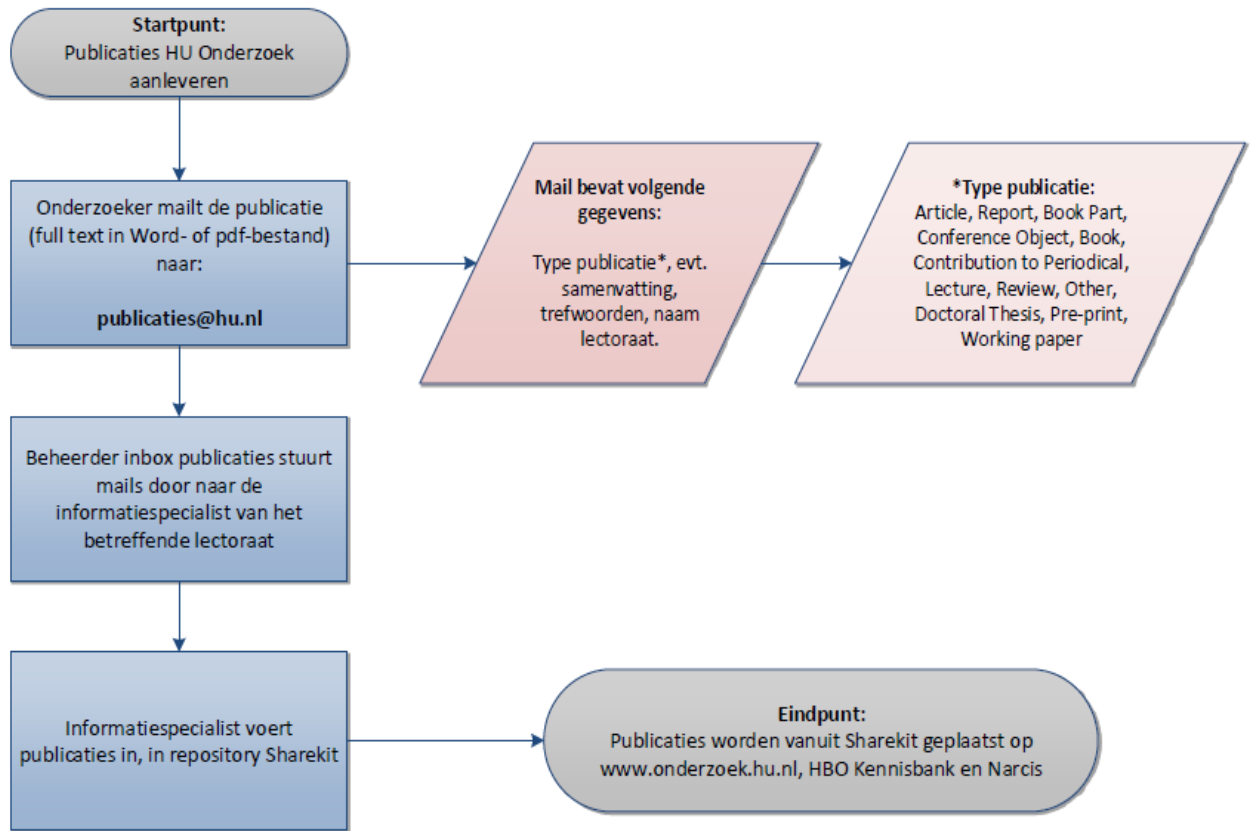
**Startpunt:**
Publicaties HU Onderzoek aanleveren

Onderzoeker mailt de publicatie (full text in Word- of pdf-bestand) naar:

**publicaties@hu.nl**

**Mail bevat volgende gegevens:**

Type publicatie*, evt. samenvatting, trefwoorden, naam lectoraat.

***Type publicatie:**
Article, Report, Book Part, Conference Object, Book, Contribution to Periodical, Lecture, Review, Other, Doctoral Thesis, Pre-print, Working paper

Beheerder inbox publicaties stuurt mails door naar de informatiespecialist van het betreffende lectoraat

Informatiespecialist voert publicaties in, in repository Sharekit

**Eindpunt:**
Publicaties worden vanuit Sharekit geplaatst op www.onderzoek.hu.nl, HBO Kennisbank en Narcis